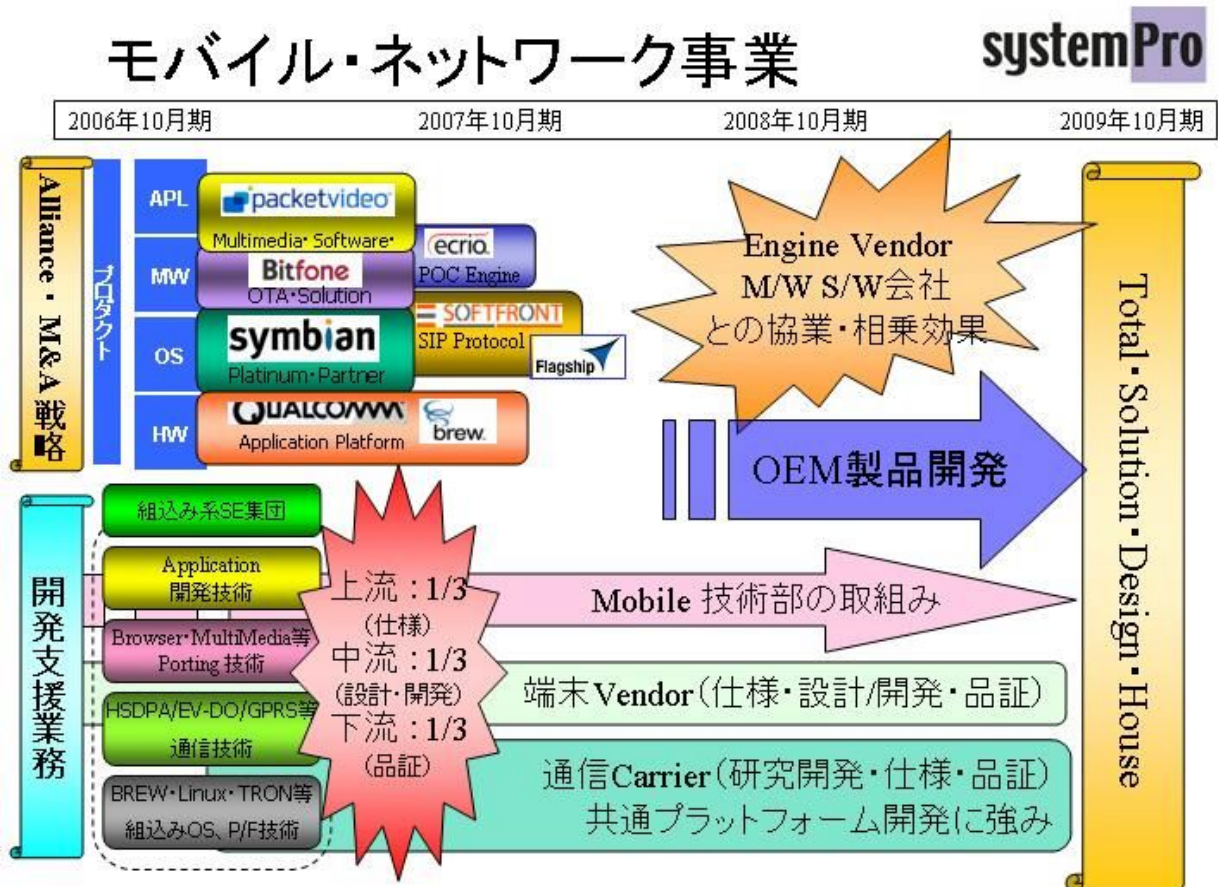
モバイル・ネットワーク事業

systemPro

2006年10月期 2007年10月期 2008年10月期 2009年10月期

Alliance・M&A戦略

プロダクト

APL
packetvideo
Multimedia・Software・

MW
Bitfone
OTA・Solution

ecrio
POC Engine

OS
symbian
Platinum・Partner

SOFTFRONT
SIP Protocol

Flagship

HW
QUALCOMM
Application Platform
brew

Engine Vendor
M/W S/W会社
との協業・相乗効果

OEM製品開発

Total・Solution・Design・House

開発支援業務

組込み系SE集団

Application
開発技術

Browser・MultiMedia等
Porting 技術

HSDPA/EV-DO/GPRS等
通信技術

BREW・Linux・TRON等
組込みOS、P/F技術

上流：1/3
(仕様)
中流：1/3
(設計・開発)
下流：1/3
(品証)

Mobile 技術部の取組み

端末Vendor(仕様・設計/開発・品証)

通信Carrier(研究開発・仕様・品証)
共通プラットフォーム開発に強み